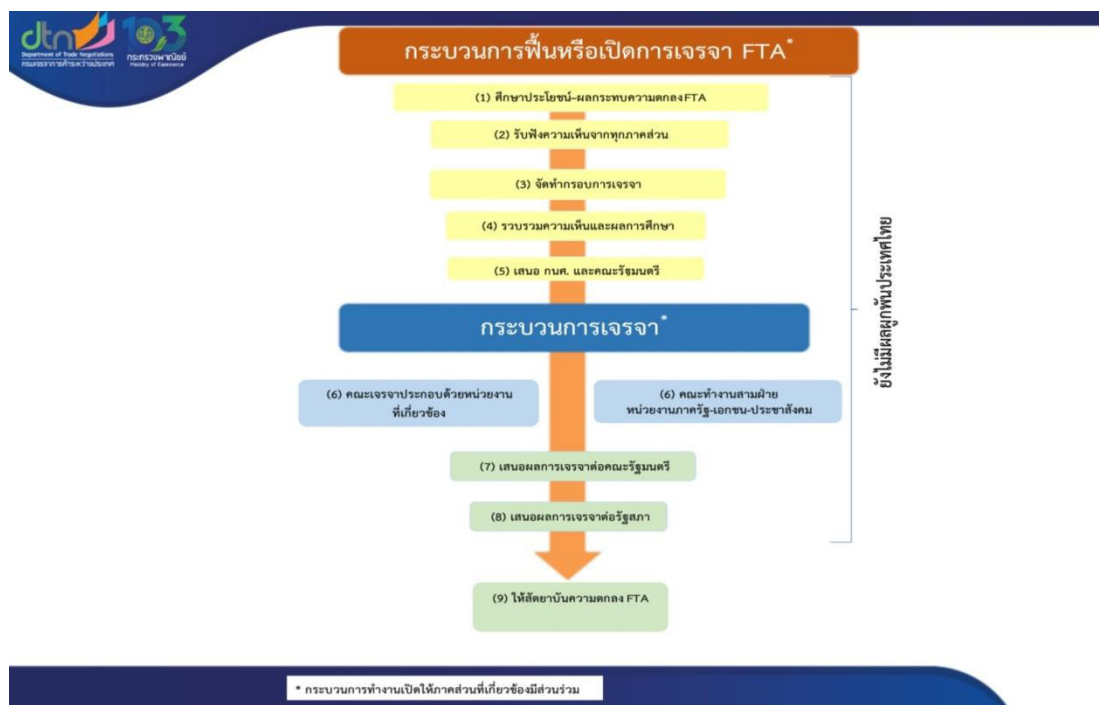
dtn Department of Trade Negotiations กรมเจรจาการค้าระหว่างประเทศ

103 กระทรวงพาณิชย์ Ministry of Commerce

กระบวนการฟื้นหรือเปิดการเจรจา FTA*

(1) ศึกษาประโยชน์-ผลกระทบความตกลงFTA

(2) รับฟังความเห็นจากทุกภาคส่วน

(3) จัดทำกรอบการเจรจา

(4) รวบรวมความเห็นและผลการศึกษา

(5) เสนอ กนศ. และคณะรัฐมนตรี

กระบวนการเจรจา*

(6) คณะเจรจาประกอบด้วยหน่วยงานที่เกี่ยวข้อง

(6) คณะทำงานสามฝ่าย หน่วยงานภาครัฐ-เอกชน-ประชาสังคม

(7) เสนอผลการเจรจาต่อคณะรัฐมนตรี

(8) เสนอผลการเจรจาต่อรัฐสภา

(9) ให้สัตยาบันความตกลง FTA

ยังไม่มีผลผูกพันประเทศไทย

* กระบวนการทำงานเปิดให้ภาคส่วนที่เกี่ยวข้องมีส่วนร่วม